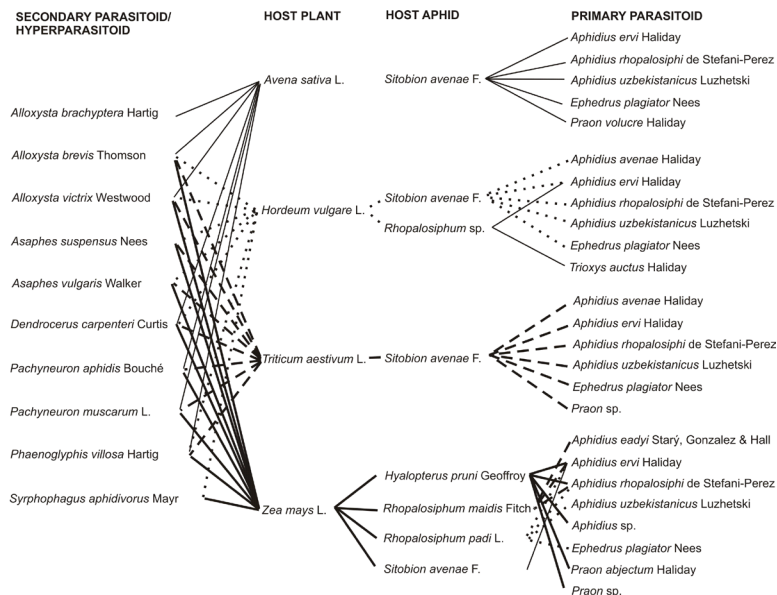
SECONDARY PARASITOID/ HYPERPARASITOID

HOST PLANT

HOST APHID

PRIMARY PARASITOID

Alloxysta brachyptera Hartig

Alloxysta brevis Thomson

Alloxysta victrix Westwood

Asaphes suspensus Nees

Asaphes vulgaris Walker

Dendrocerus carpenteri Curtis

Pachyneuron aphidis Bouché

Pachyneuron muscarum L.

Phaenoglyphis villosa Hartig

Syrphophagus aphidivorus Mayr

Avena sativa L.

Hordeum vulgare L.

Triticum aestivum L.

Zea mays L.

Sitobion avenae F.

Sitobion avenae F.

Rhopalosiphum sp.

Sitobion avenae F.

Hyalopterus pruni Geoffroy

Rhopalosiphum maidis Fitch

Rhopalosiphum padi L.

Sitobion avenae F.

Aphidius ervi Haliday

Aphidius rhopalosiphi de Stefani-Perez

Aphidius uzbekistanicus Luzhetski

Ephedrus plagiator Nees

Praon volucre Haliday

Aphidius avenae Haliday

Aphidius ervi Haliday

Aphidius rhopalosiphi de Stefani-Perez

Aphidius uzbekistanicus Luzhetski

Ephedrus plagiator Nees

Trioxys auctus Haliday

Aphidius avenae Haliday

Aphidius ervi Haliday

Aphidius rhopalosiphi de Stefani-Perez

Aphidius uzbekistanicus Luzhetski

Ephedrus plagiator Nees

Praon sp.

Aphidius eadyi Starý, Gonzalez & Hall

Aphidius ervi Haliday

Aphidius rhopalosiphi de Stefani-Perez

Aphidius uzbekistanicus Luzhetski

Aphidius sp.

Ephedrus plagiator Nees

Praon abjectum Haliday

Praon sp.